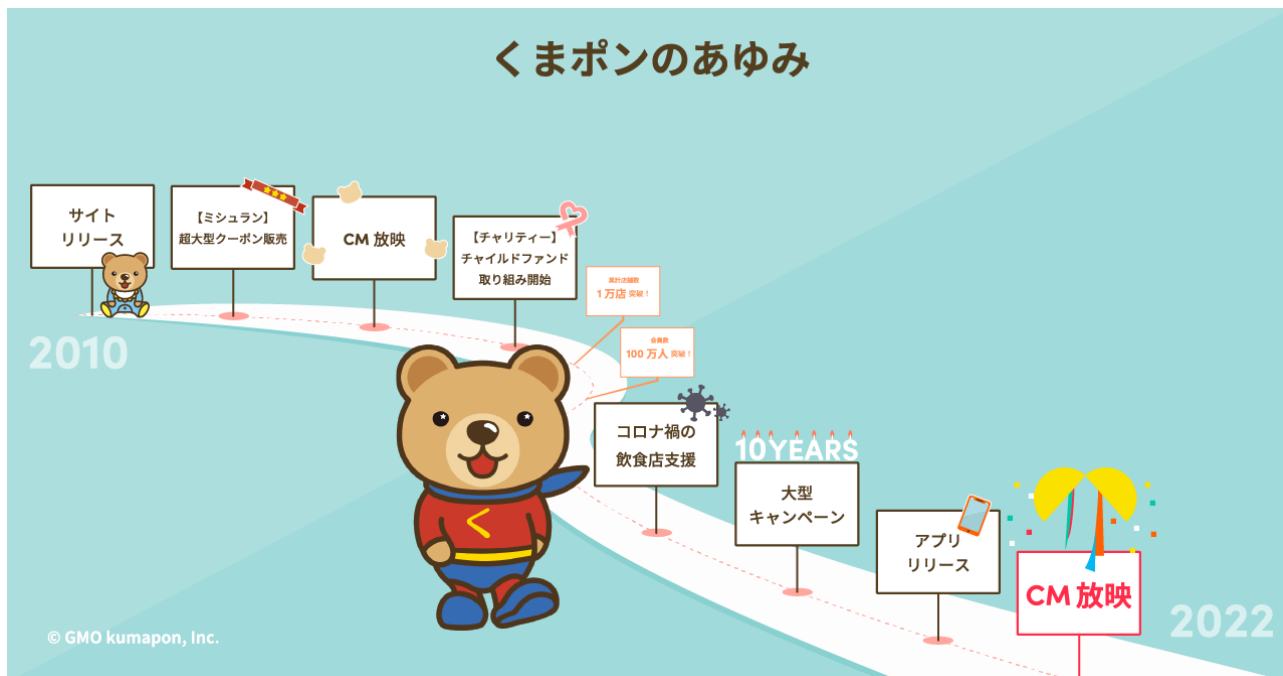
くまポンのあゆみ

サイト
リリース

2010

【ミシュラン】
超大型クーポン販売

CM 放映

【チャリティー】
チャイルドファンド
取り組み開始

累計店舗数
1万店 突破！

会員数
100 万人 突破！

コロナ禍の
飲食店支援

10YEARS

大型
キャンペーン

アプリ
リリース

CM 放映

2022

© GMO kumapon, Inc.